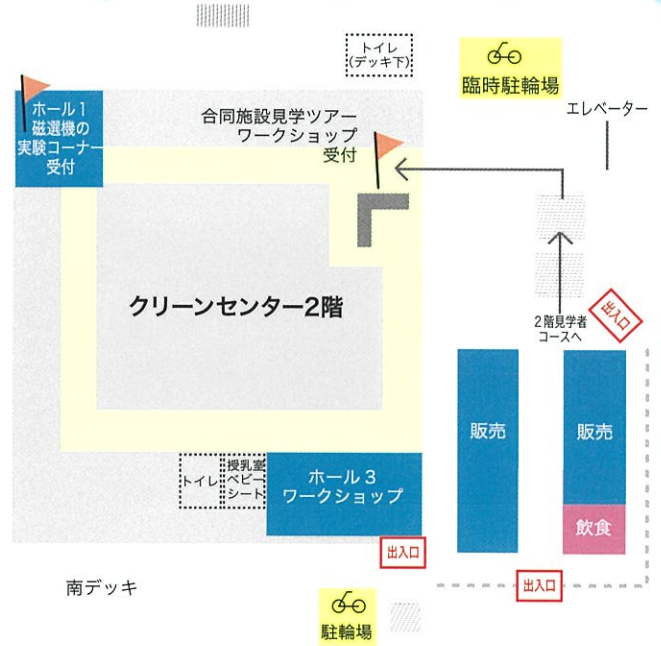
トイレ
(デッキ下)

臨時駐輪場

ホール1
磁選機の
実験コーナー
受付

合同施設見学ツアー
ワークショップ
受付

エレベーター

クリーンセンター2階

2階見学者
コースへ

出入口

販売

販売

飲食

トイレ

授乳室
ベビー
シート

ホール3
ワークショップ

出入口

出入口

南デッキ

駐輪場